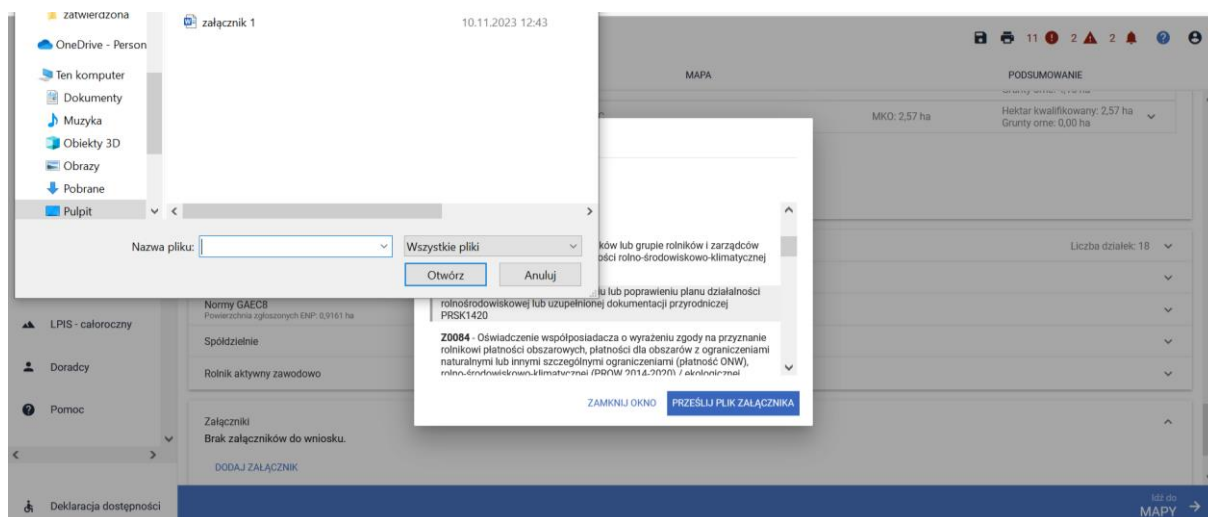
zatwierdzona
OneDrive - Person
Ten komputer
Dokumenty
Muzyka
Obiekty 3D
Obrazy
Pobrane
Pulpit

załącznik 1
10.11.2023 12:43

Nazwa pliku:
Wszystkie pliki
Otwórz
Anuluj

11 2 2

MAPA
PODSUMOWANIE

MKO: 2,57 ha
Hektar kwalifikowany: 2,57 ha
Grunty orne: 0,00 ha

ków lub grupie rolników i zarządców
ości rolno-środowiskowo-klimatycznej

Liczba działek: 18

u lub poprawieniu planu działalności rolnośrodowiskowej lub uzupełnionej dokumentacji przyrodniczej PRSK1420

Z0084 - Oświadczenie współposiadacza o wyrażeniu zgody na przyznanie rolnikowi płatności obszarowych, płatności dla obszarów z ograniczeniami naturalnymi lub innymi szczególnymi ograniczeniami (płatność ONW), rolno-środowiskowo-klimatycznej (PROW 2014-2020) / ekologicznej

ZAMKNIJ OKNO
PRZEŚLIJ PLIK ZAŁĄCZNIKA

Normy GAEC8
Powierzchnia zgłoszonych ENP: 0,9161 ha

LPIS - całoroczny
Spółdzielnie
Doradcy
Rolnik aktywny zawodowo
Pomoc

Załączniki
Brak załączników do wniosku.
DODAJ ZAŁĄCZNIK

Deklaracja dostępności
Idź do
MAPY